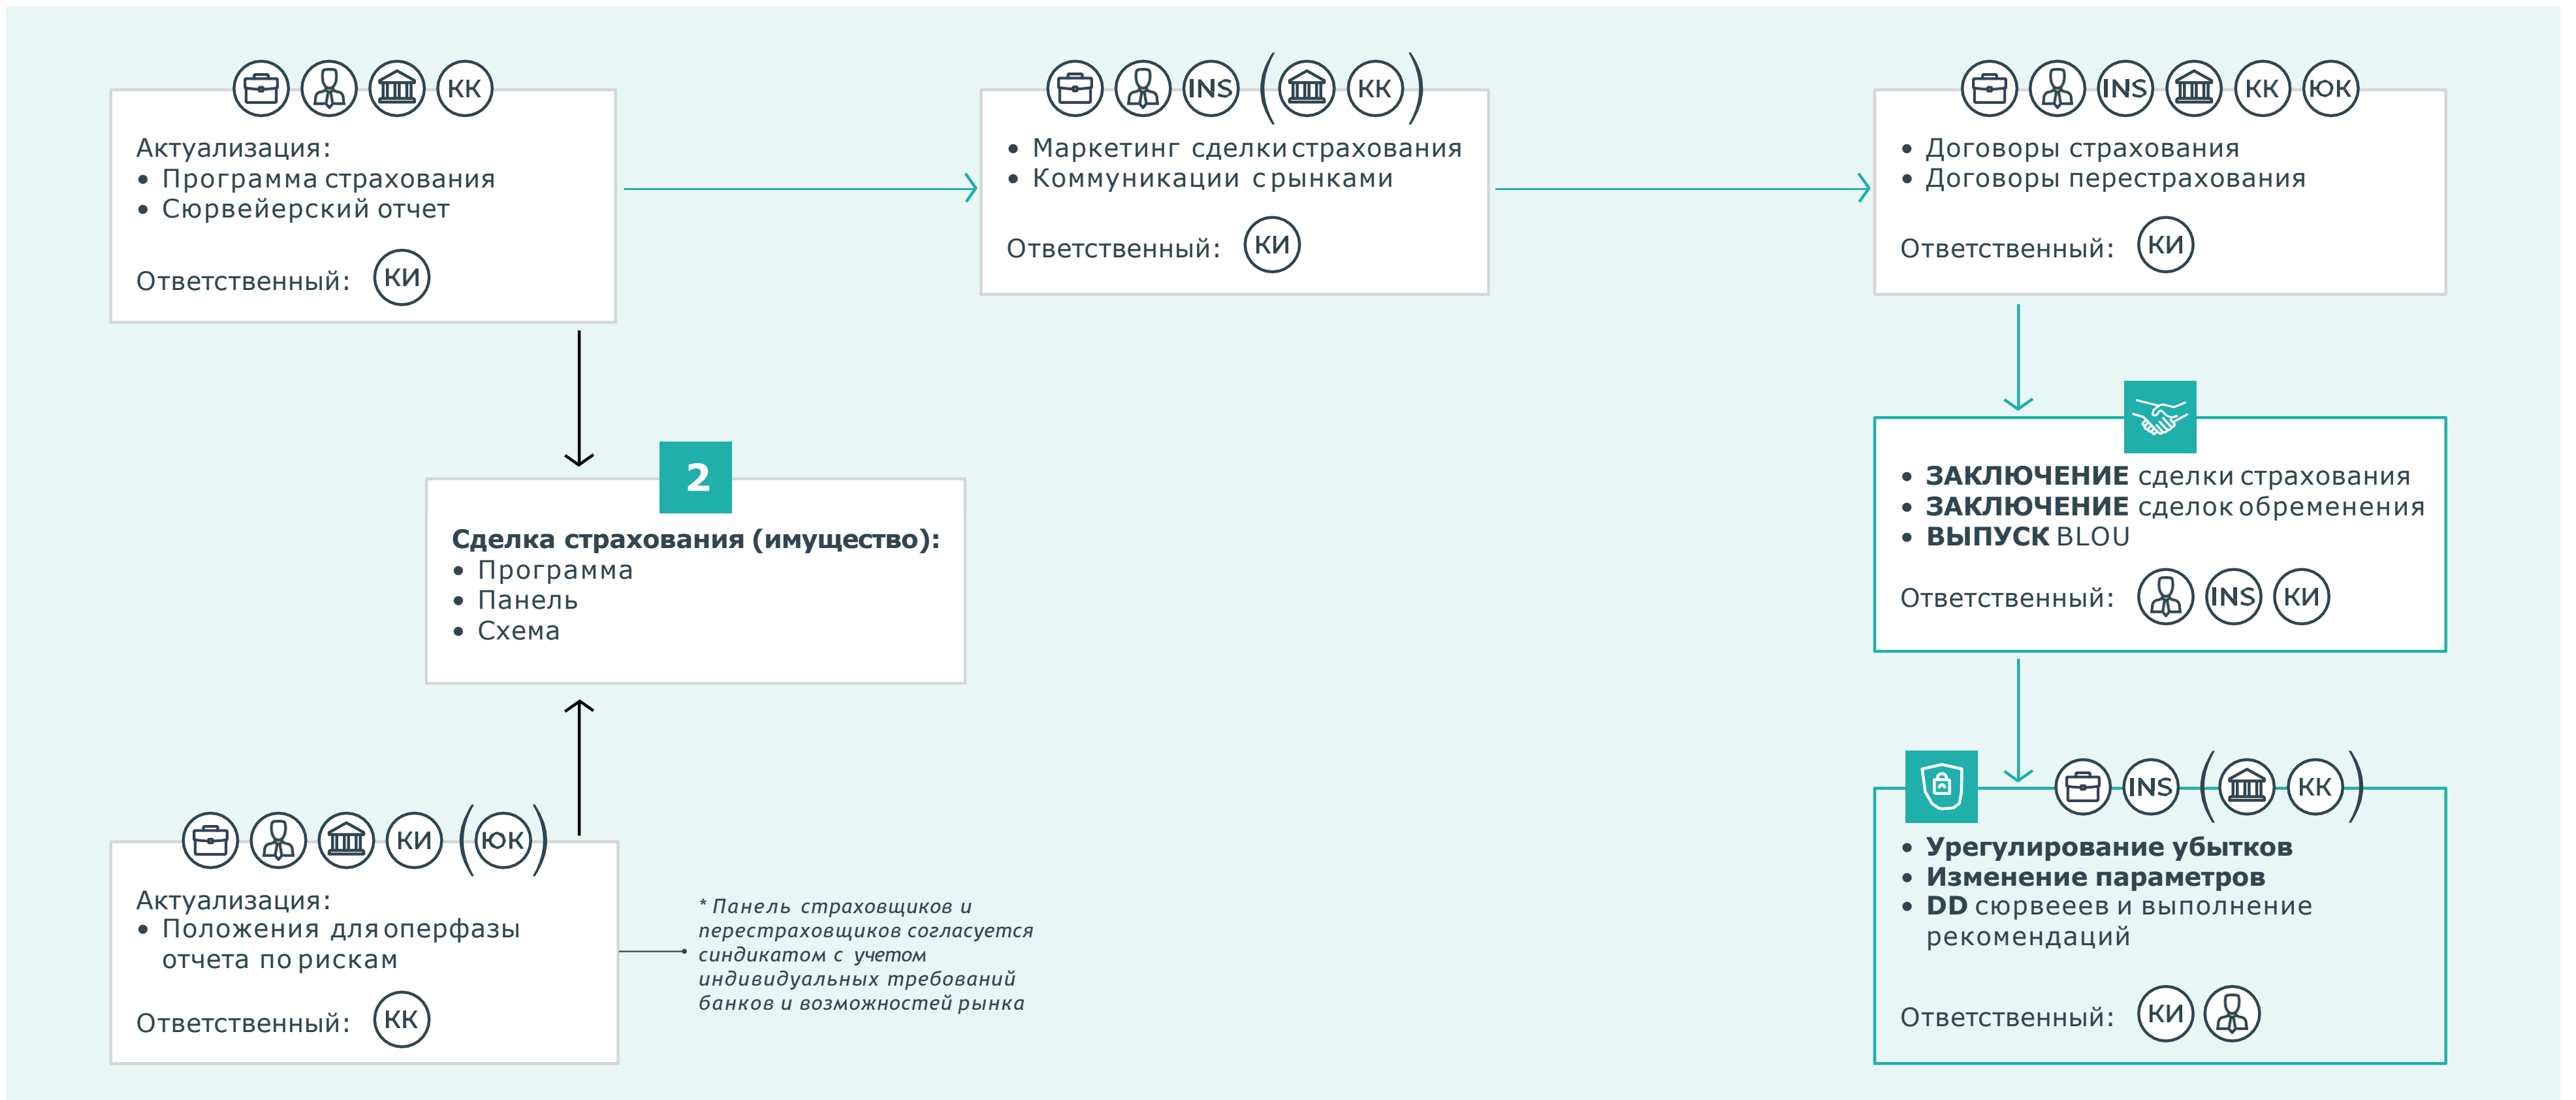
КК

Актуализация:
• Программа страхования
• Сюрвейерский отчет

Ответственный: КИ

INS ( КК )

• Маркетинг сделки страхования
• Коммуникации с рынками

Ответственный: КИ

INS КК ЮК

• Договоры страхования
• Договоры перестрахования

Ответственный: КИ

2

Сделка страхования (имущество):
• Программа
• Панель
• Схема

• ЗАКЛЮЧЕНИЕ сделки страхования
• ЗАКЛЮЧЕНИЕ сделок обременения
• ВЫПУСК BLOU

Ответственный: INS КИ

КИ ( ЮК )

Актуализация:
• Положения для оперфазы отчета по рискам

Ответственный: КК

* Панель страховщиков и перестраховщиков согласуется синдикатом с учетом индивидуальных требований банков и возможностей рынка

INS ( КК )

• Урегулирование убытков
• Изменение параметров
• DD сюрвееев и выполнение рекомендаций

Ответственный: КИ